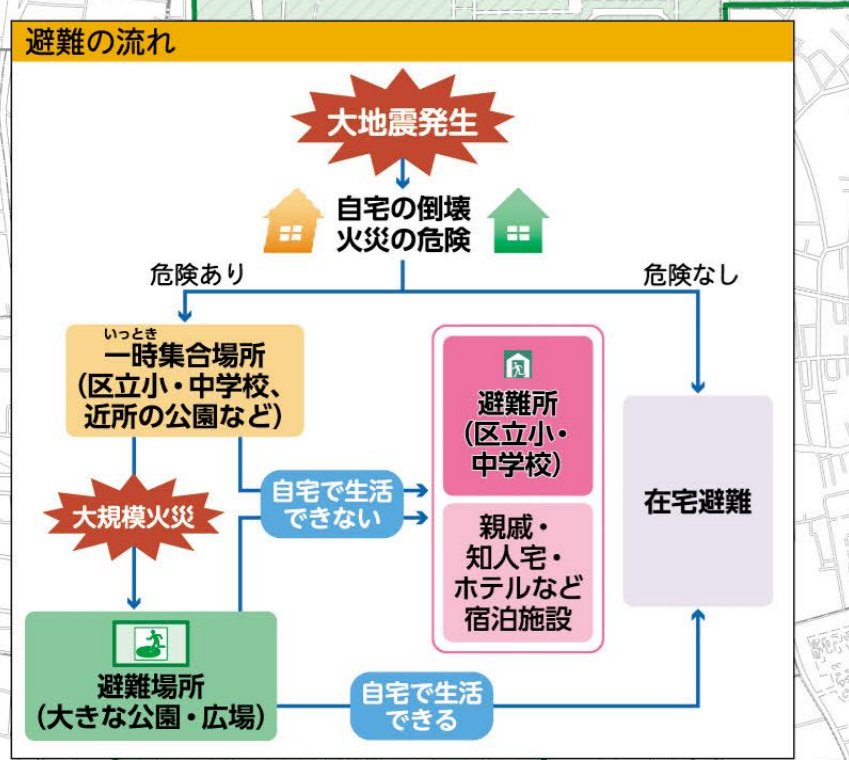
避難の流れ

大地震発生

自宅の倒壊
火災の危険

危険あり

危険なし

いっとき
一時集合場所
(区立小・中学校、近所の公園など)

避難所
(区立小・中学校)

親戚・知人宅・ホテルなど宿泊施設

在宅避難

自宅で生活できない

大規模火災

避難場所
(大きな公園・広場)

自宅で生活できる